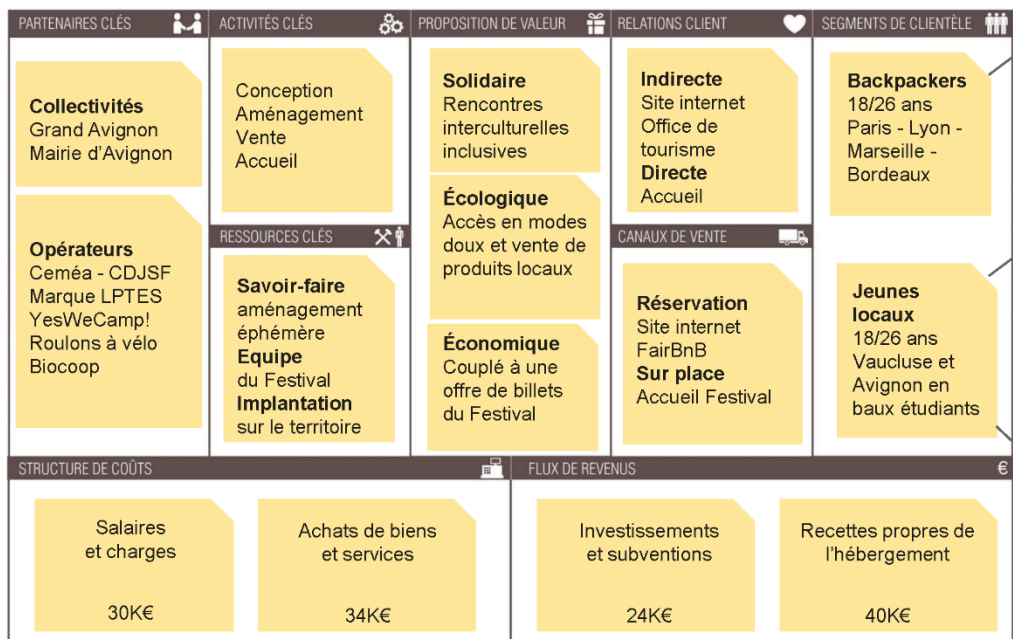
PARTENAIRES CLÉS

**Collectivités**
Grand Avignon
Mairie d'Avignon

**Opérateurs**
Ceméa - CDJSF
Marque LPTES
YesWeCamp!
Roulons à vélo
Biocoop

ACTIVITÉS CLÉS

Conception
Aménagement
Vente
Accueil

RESSOURCES CLÉS

**Savoir-faire**
aménagement éphémère
**Equipe**
du Festival
**Implantation**
sur le territoire

PROPOSITION DE VALEUR

**Solidaire**
Rencontres interculturelles inclusives

**Écologique**
Accès en modes doux et vente de produits locaux

**Économique**
Couplé à une offre de billets du Festival

RELATIONS CLIENT

**Indirecte**
Site internet
Office de tourisme
**Directe**
Accueil

CANAUX DE VENTE

**Réservation**
Site internet
FairBnB
**Sur place**
Accueil Festival

SEGMENTS DE CLIENTÈLE

**Backpackers**
18/26 ans
Paris - Lyon - Marseille - Bordeaux

**Jeunes locaux**
18/26 ans
Vaucluse et Avignon en baux étudiants

STRUCTURE DE COÛTS

Salaires et charges
30K€

Achats de biens et services
34K€

FLUX DE REVENUS

€

Investissements et subventions
24K€

Recettes propres de l'hébergement
40K€